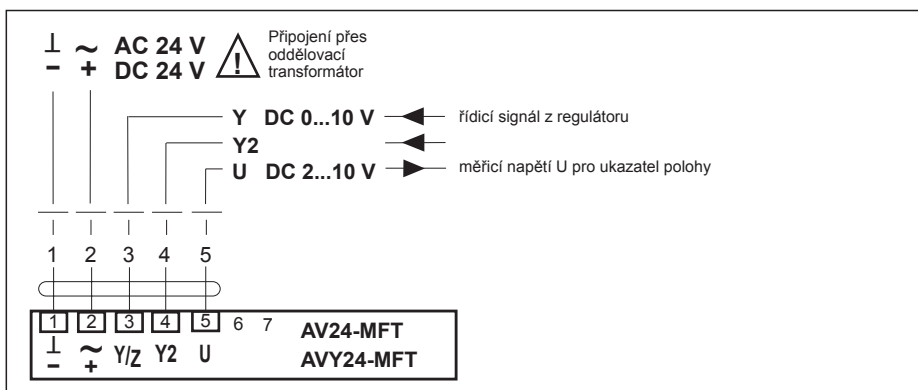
⊥ ~ AC 24 V
− + DC 24 V

Připojení přes oddělovací transformátor

Y DC 0...10 V
řídicí signál z regulátoru

Y2

U DC 2...10 V
měřicí napětí U pro ukazatel polohy

1 2 3 4 5

1 2 3 4 5 6 7
⊥ ~ Y/Z Y2 U
− +

AV24-MFT
AVY24-MFT